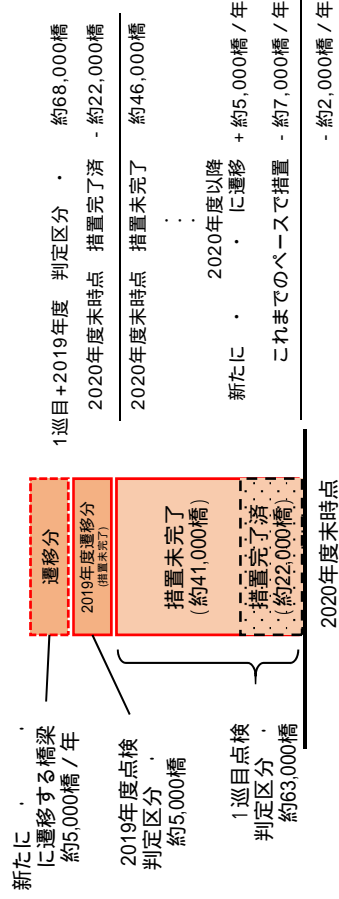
新たにⅢ・Ⅳに遷移する橋梁 約5,000橋/年

2019年度点検 判定区分Ⅲ・Ⅳ 約5,000橋

1巡目点検 判定区分Ⅲ・Ⅳ 約63,000橋

遷移分

2019年度遷移分 (措置未完了)

措置未完了 (約41,000橋)

措置完了済 (約22,000橋)

2020年度末時点

1巡目+2019年度 判定区分Ⅲ・Ⅳ 約68,000橋

2020年度末時点 措置完了済 - 約22,000橋

2020年度末時点 措置未完了 約46,000橋

:

2020年度以降

新たにⅢ・Ⅳに遷移 + 約5,000橋/年

これまでのペースで措置 - 約7,000橋/年

- 約2,000橋/年